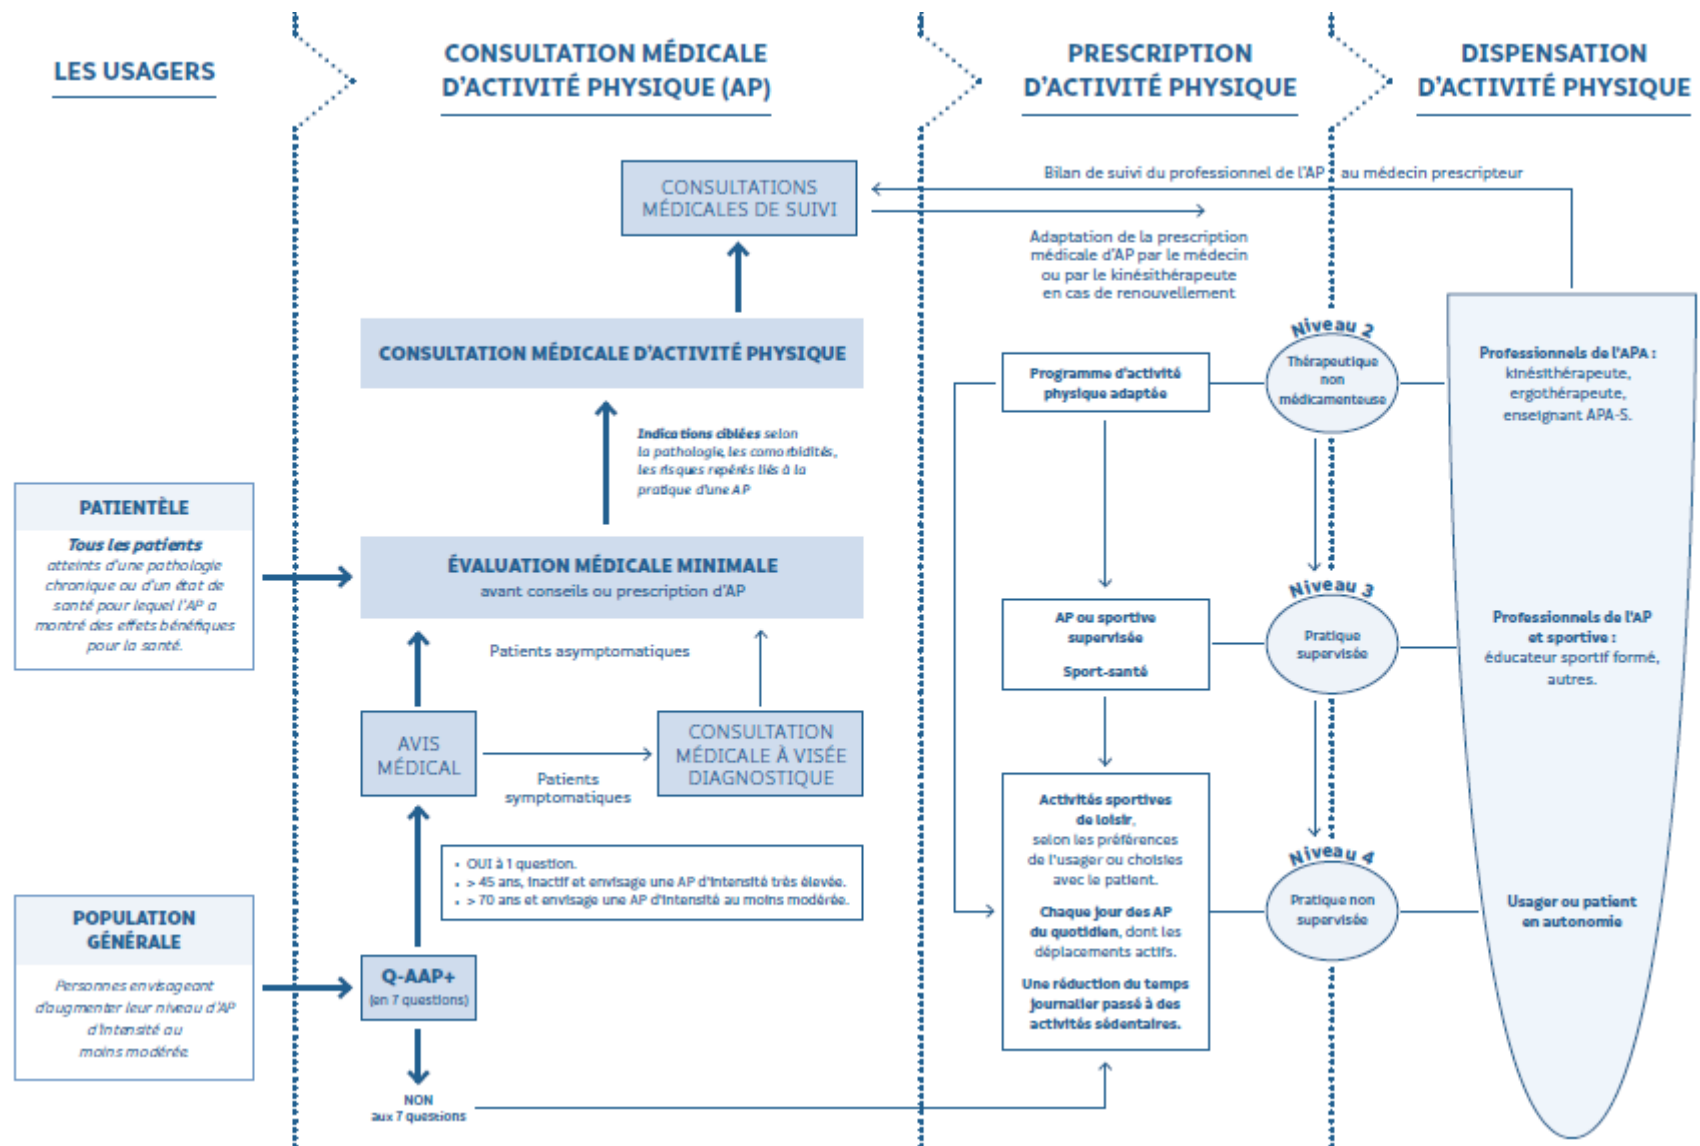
LES USAGERS

CONSULTATION MÉDICALE D'ACTIVITÉ PHYSIQUE (AP)

PRESCRIPTION D'ACTIVITÉ PHYSIQUE

DISPENSATION D'ACTIVITÉ PHYSIQUE

CONSULTATIONS MÉDICALES DE SUIVI

Bilan de suivi du professionnel de l'AP au médecin prescripteur

Adaptation de la prescription médicale d'AP par le médecin ou par le kinésithérapeute en cas de renouvellement

CONSULTATION MÉDICALE D'ACTIVITÉ PHYSIQUE

Indications ciblées selon la pathologie, les comorbidités, les risques repérés liés à la pratique d'une AP

PATIENTÈLE

Tous les patients atteints d'une pathologie chronique ou d'un état de santé pour lequel l'AP a montré des effets bénéfiques pour la santé.

ÉVALUATION MÉDICALE MINIMALE
avant conseils ou prescription d'AP

Patients asymptomatiques

AVIS MÉDICAL

Patients symptomatiques

CONSULTATION MÉDICALE À VISÉE DIAGNOSTIQUE

• OUI à 1 question.
• > 45 ans, inactif et envisage une AP d'intensité très élevée.
• > 70 ans et envisage une AP d'intensité au moins modérée.

POPULATION GÉNÉRALE

Personnes envisageant d'augmenter leur niveau d'AP d'intensité au moins modérée

Q-AAP+
(en 7 questions)

NON
aux 7 questions

Niveau 2

Programme d'activité physique adaptée

Thérapeutique non médicamenteuse

Professionnels de l'APA : kinésithérapeute, ergothérapeute, enseignant APA-S.

Niveau 3

AP ou sportive supervisée

Sport-santé

Pratique supervisée

Professionnels de l'AP et sportive : éducateur sportif formé, autres.

Niveau 4

Activités sportives de loisir, selon les préférences de l'usager ou choisies avec le patient.

Chaque jour des AP du quotidien, dont les déplacements actifs.

Une réduction du temps journalier passé à des activités sédentaires.

Pratique non supervisée

Usager ou patient en autonomie